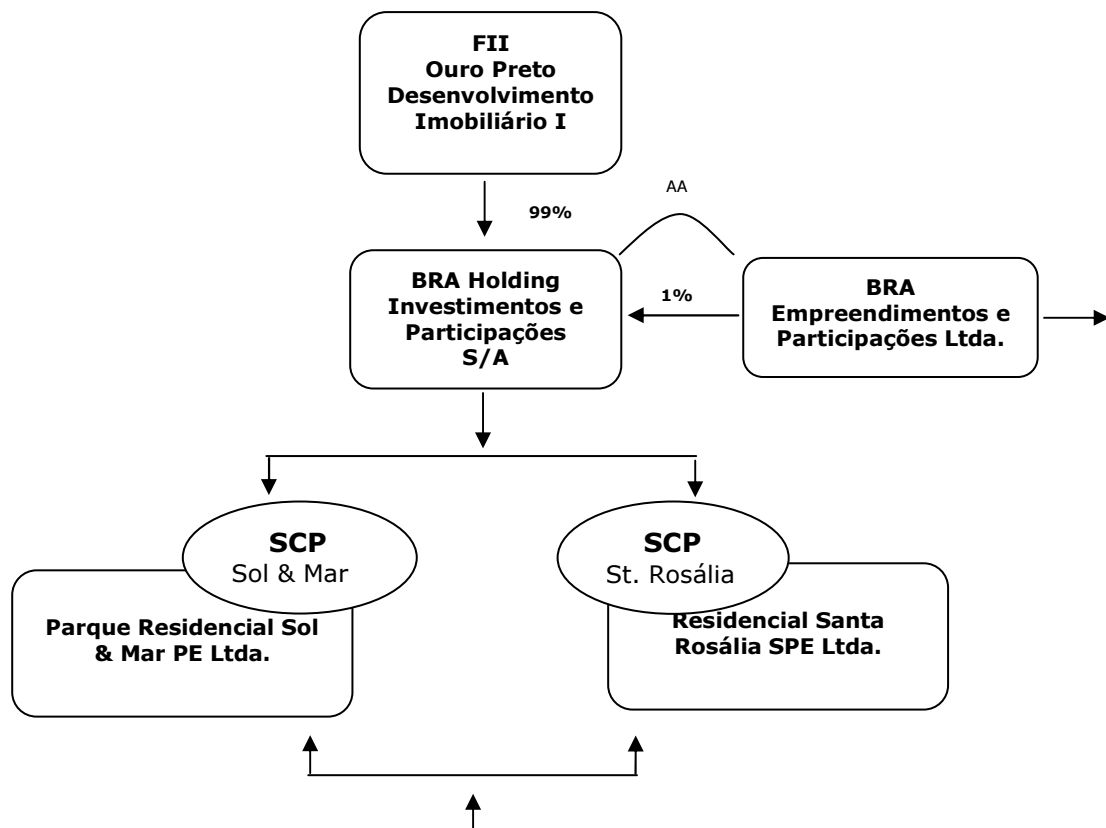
FII
Ouro Preto
Desenvolvimento
Imobiliário I

99%

AA

BRA Holding
Investimentos e
Participações
S/A

1%

BRA
Empreendimentos e
Participações Ltda.

SCP
Sol & Mar

Parque Residencial Sol & Mar PE Ltda.

SCP
St. Rosália

Residencial Santa Rosália SPE Ltda.